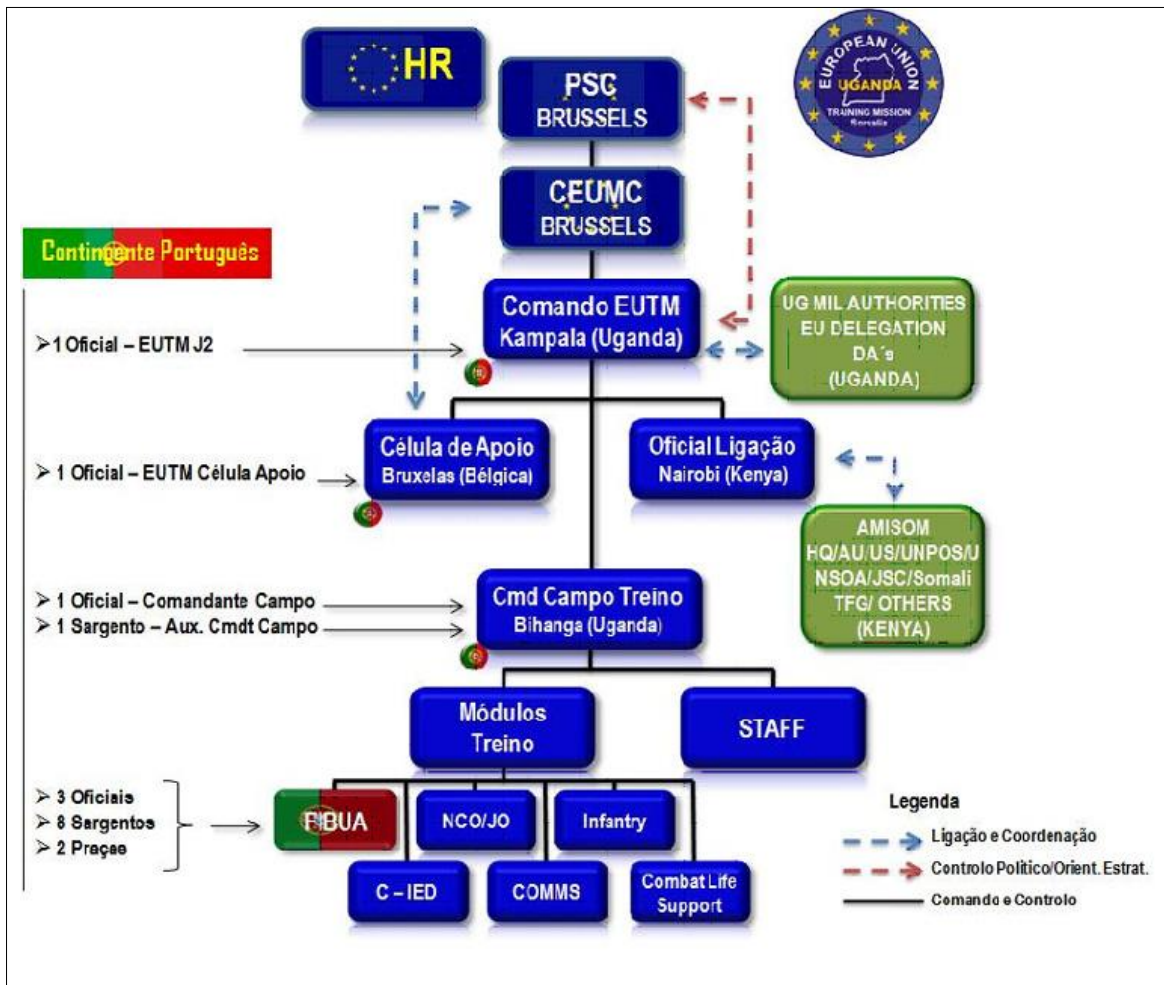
HR

PSC
BRUSSELS

EUROPEAN UNION
UGANDA
TRAINING MISSION
Somalia

CEUMC
BRUSSELS

Contingente Português

Comando EUTM
Kampala (Uganda)

UG MIL AUTHORITIES
EU DELEGATION
DA´s
(UGANDA)

➢1 Oficial – EUTM J2

Célula de Apoio
Bruxelas (Bélgica)

Oficial Ligação
Nairobi (Kenya)

➢ 1 Oficial – EUTM Célula Apoio

AMISOM
HQ/AU/US/UNPOS/UNSOA/JSC/Somali
TFG/ OTHERS
(KENYA)

➢ 1 Oficial – Comandante Campo
➢ 1 Sargento – Aux. Cmdt Campo

Cmd Campo Treino
Bihanga (Uganda)

Módulos
Treino

STAFF

➢ 3 Oficiais
➢ 8 Sargentos
➢ 2 Praças

FIBUA

NCO/JO

Infantry

C – IED

COMMS

Combat Life
Support

Legenda
Ligação e Coordenação
Controlo Político/Orient. Estrat.
Comando e Controlo